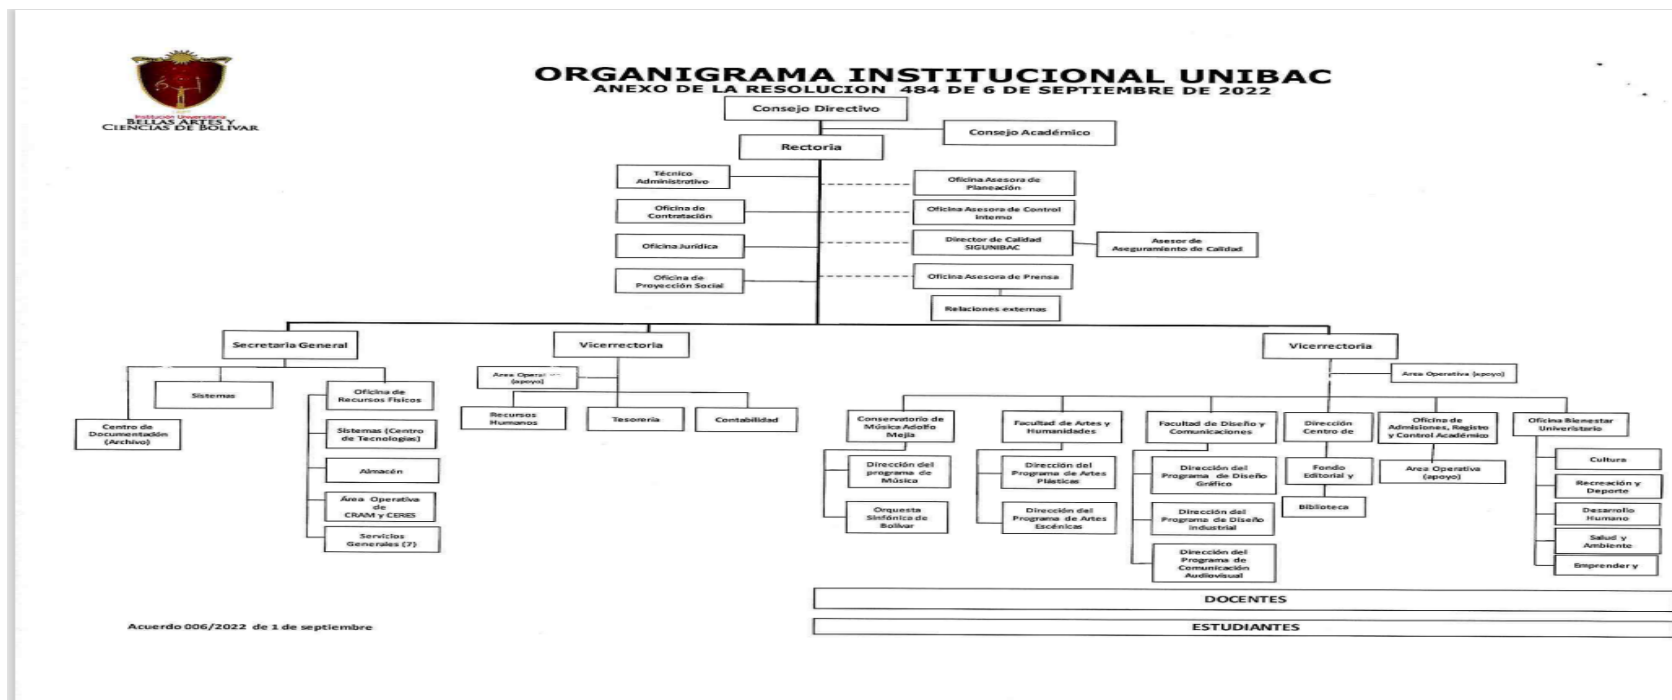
Institución Universitaria
BELLAS ARTES Y CIENCIAS DE BOLIVAR

ORGANIGRAMA INSTITUCIONAL UNIBAC
ANEXO DE LA RESOLUCION 484 DE 6 DE SEPTIEMBRE DE 2022

Consejo Directivo
Consejo Académico
Rectoria
Técnico Administrativo
Oficina de Contratación
Oficina Jurídica
Oficina de Proyección Social
Oficina Asesora de Planeación
Oficina Asesora de Control Interno
Director de Calidad SIGUNIBAC
Asesor de Aseguramiento de Calidad
Oficina Asesora de Prensa
Relaciones externas

Secretaria General
Sistemas
Centro de Documentación (Archivo)
Oficina de Recursos Físicos
Sistemas (Centro de Tecnologías)
Almacén
Área Operativa de CRAM y CERES
Servicios Generales (7)

Vicerrectoria
Area Operativa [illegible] (apoyo)
Recursos Humanos
Tesorería
Contabilidad

Vicerrectoria
Area Operativa (apoyo)
Conservatorio de Música Adolfo Mejía
Dirección del programa de Música
Orquesta Sinfónica de Bolívar
Facultad de Artes y Humanidades
Dirección del Programa de Artes Plásticas
Dirección del Programa de Artes Escénicas
Facultad de Diseño y Comunicaciones
Dirección del Programa de Diseño Gráfico
Dirección del Programa de Diseño Industrial
Dirección del Programa de Comunicación Audiovisual
Dirección Centro de
Fondo Editorial y
Biblioteca
Oficina de Admisiones, Registro y Control Académico
Area Operativa (apoyo)
Oficina Bienestar Universitario
Cultura
Recreación y Deporte
Desarrollo Humano
Salud y Ambiente
Emprender y

DOCENTES
ESTUDIANTES

Acuerdo 006/2022 de 1 de septiembre